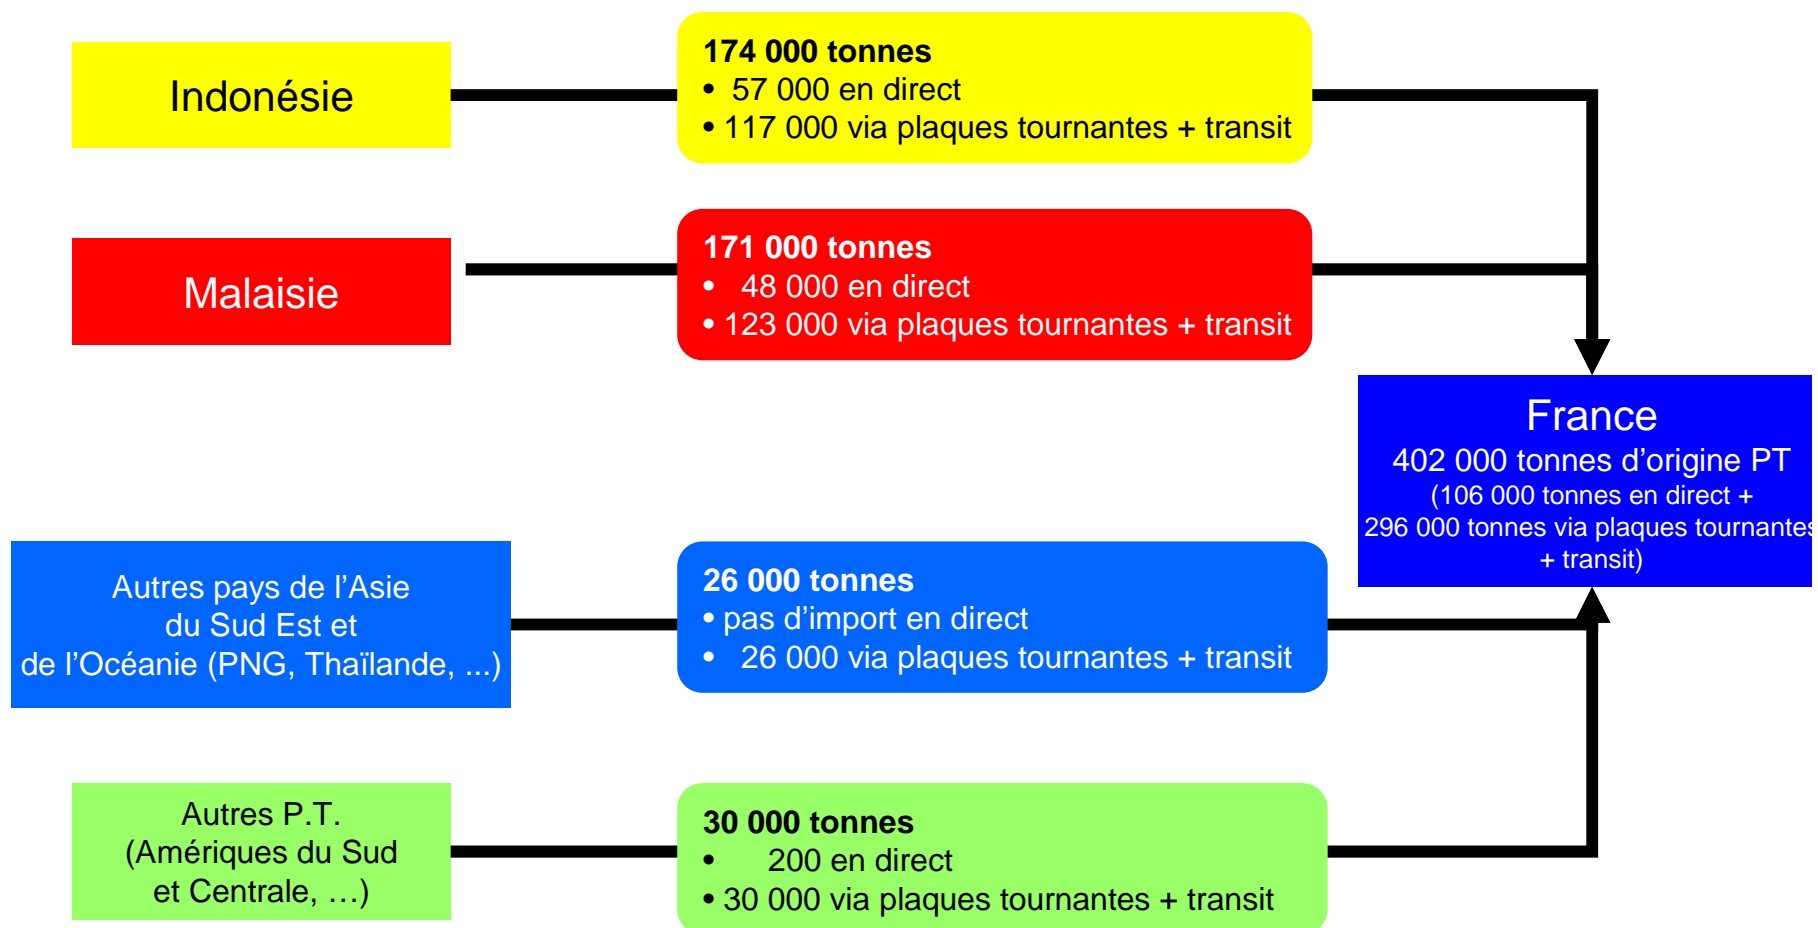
Indonésie

174 000 tonnes
• 57 000 en direct
• 117 000 via plaques tournantes + transit

Malaisie

171 000 tonnes
• 48 000 en direct
• 123 000 via plaques tournantes + transit

France
402 000 tonnes d'origine PT
(106 000 tonnes en direct +
296 000 tonnes via plaques tournantes
+ transit)

Autres pays de l'Asie du Sud Est et de l'Océanie (PNG, Thaïlande, ...)

26 000 tonnes
• pas d'import en direct
• 26 000 via plaques tournantes + transit

Autres P.T. (Amériques du Sud et Centrale, …)

30 000 tonnes
• 200 en direct
• 30 000 via plaques tournantes + transit